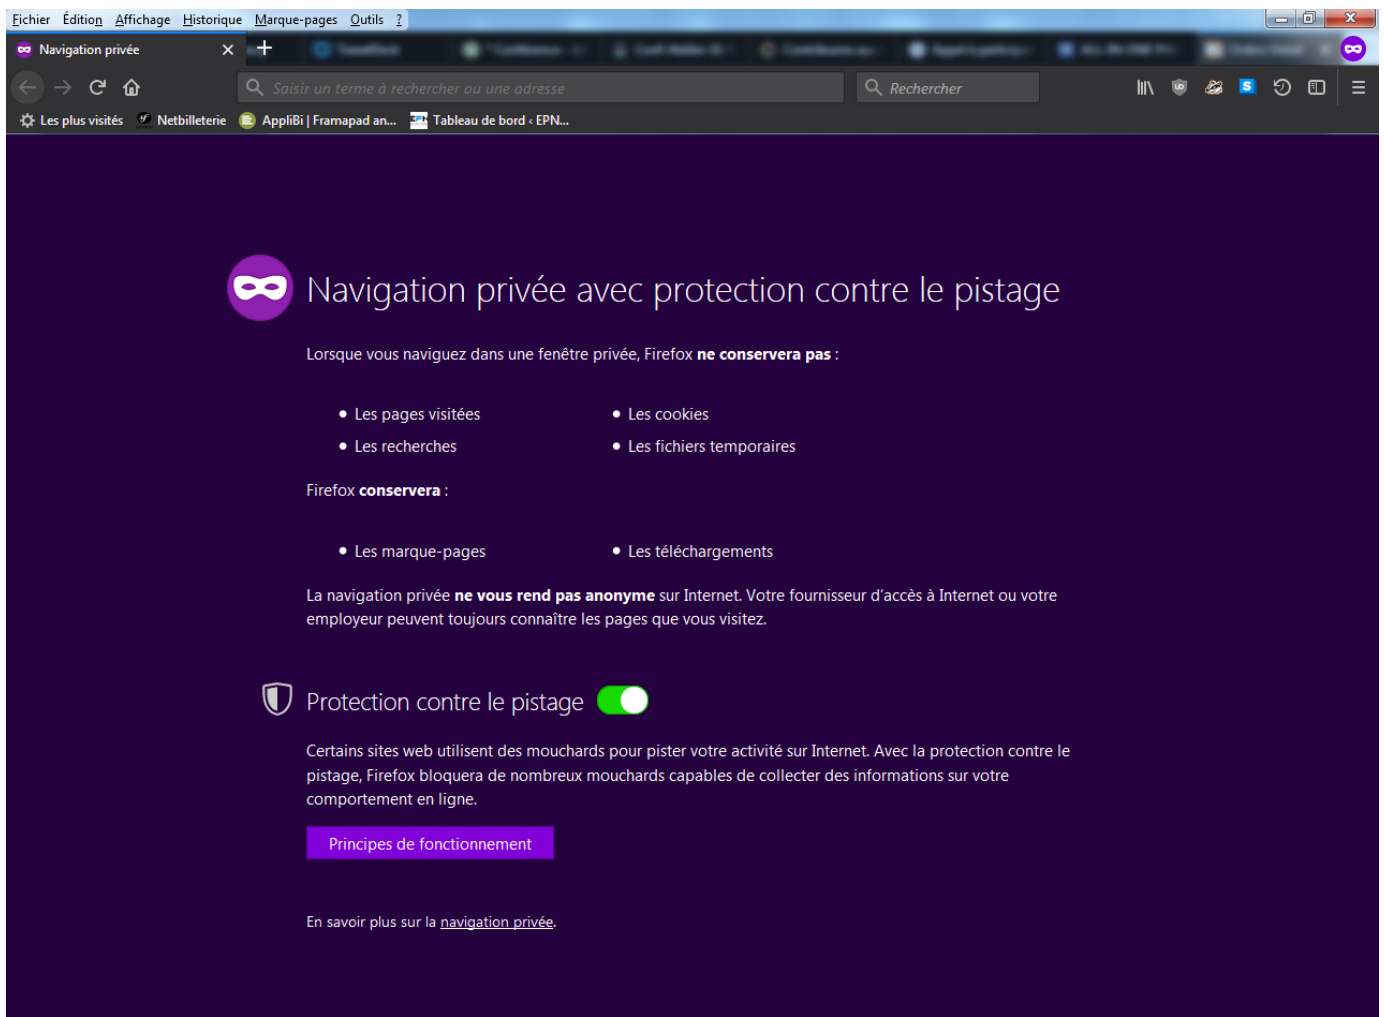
Fichier Édition Affichage Historique Marque-pages Outils ?

Navigation privée

Saisir un terme à rechercher ou une adresse

Rechercher

Les plus visités Netbilleterie AppliBi | Framapad an... Tableau de bord ‹ EPN...

Navigation privée avec protection contre le pistage

Lorsque vous naviguez dans une fenêtre privée, Firefox **ne conservera pas** :

- Les pages visitées
- Les recherches
- Les cookies
- Les fichiers temporaires

Firefox **conservera** :

- Les marque-pages
- Les téléchargements

La navigation privée **ne vous rend pas anonyme** sur Internet. Votre fournisseur d'accès à Internet ou votre employeur peuvent toujours connaître les pages que vous visitez.

Protection contre le pistage

Certains sites web utilisent des mouchards pour pister votre activité sur Internet. Avec la protection contre le pistage, Firefox bloquera de nombreux mouchards capables de collecter des informations sur votre comportement en ligne.

Principes de fonctionnement

En savoir plus sur la navigation privée.